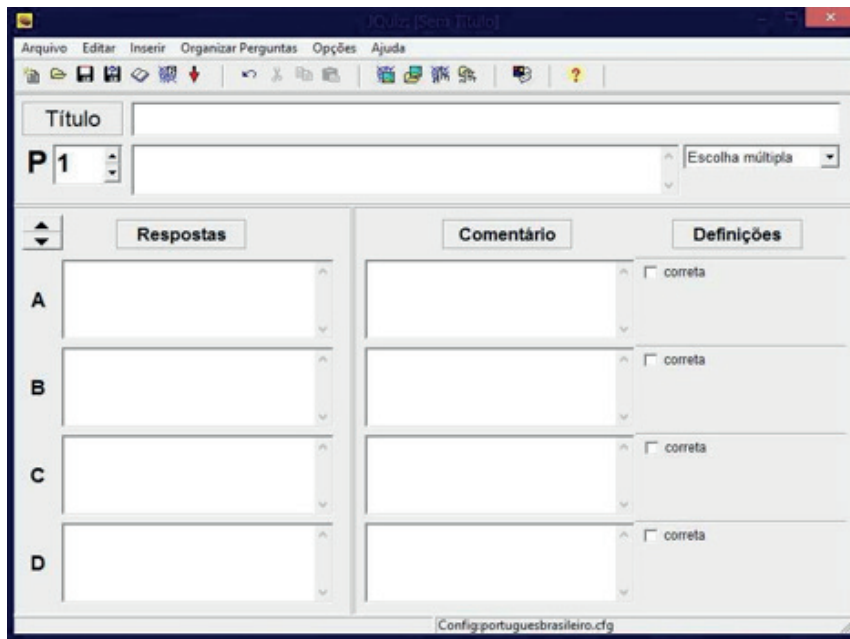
JQuiz: [Sem Título]

Arquivo Editar Inserir Organizar Perguntas Opções Ajuda

Título

P 1

Escolha múltipla

Respostas

Comentário

Definições

A

correta

B

correta

C

correta

D

correta

Config:portuguesbrasileiro.cfg